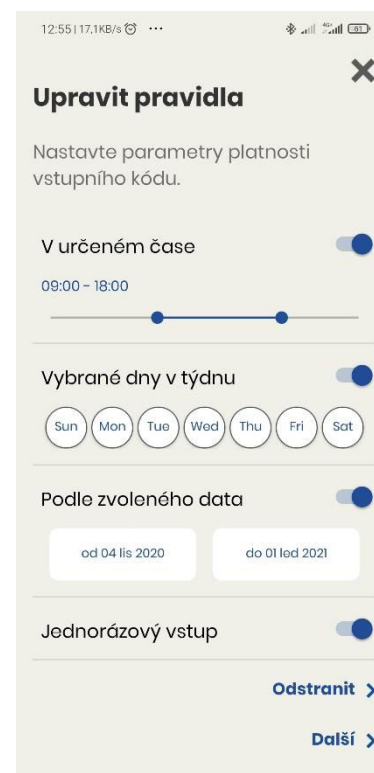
12:55 | 17,1KB/s ⏰ ···

61

Upravit pravidla

Nastavte parametry platnosti vstupního kódu.

V určeném čase

09:00 - 18:00

Vybrané dny v týdnu

Sun Mon Tue Wed Thu Fri Sat

Podle zvoleného data

od 04 lis 2020

do 01 led 2021

Jednorázový vstup

Odstranit >

Další >